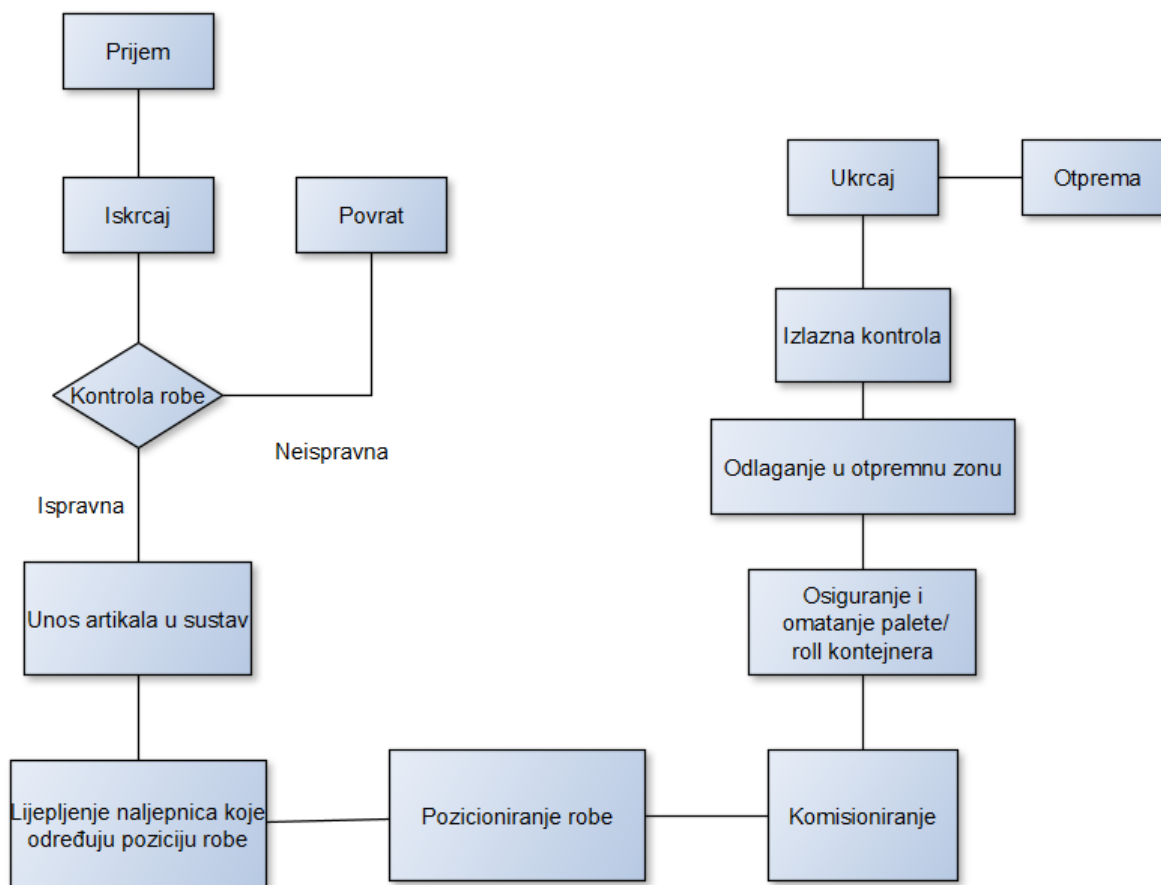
Prijem

Iskrcaj

Povrat

Kontrola robe

Neispravna

Ispravna

Unos artikala u sustav

Lijepljenje naljepnica koje određuju poziciju robe

Pozicioniranje robe

Komisioniranje

Osiguranje i omatanje palete/ roll kontejnera

Odlaganje u otpremnu zonu

Izlazna kontrola

Ukrcaj

Otprema